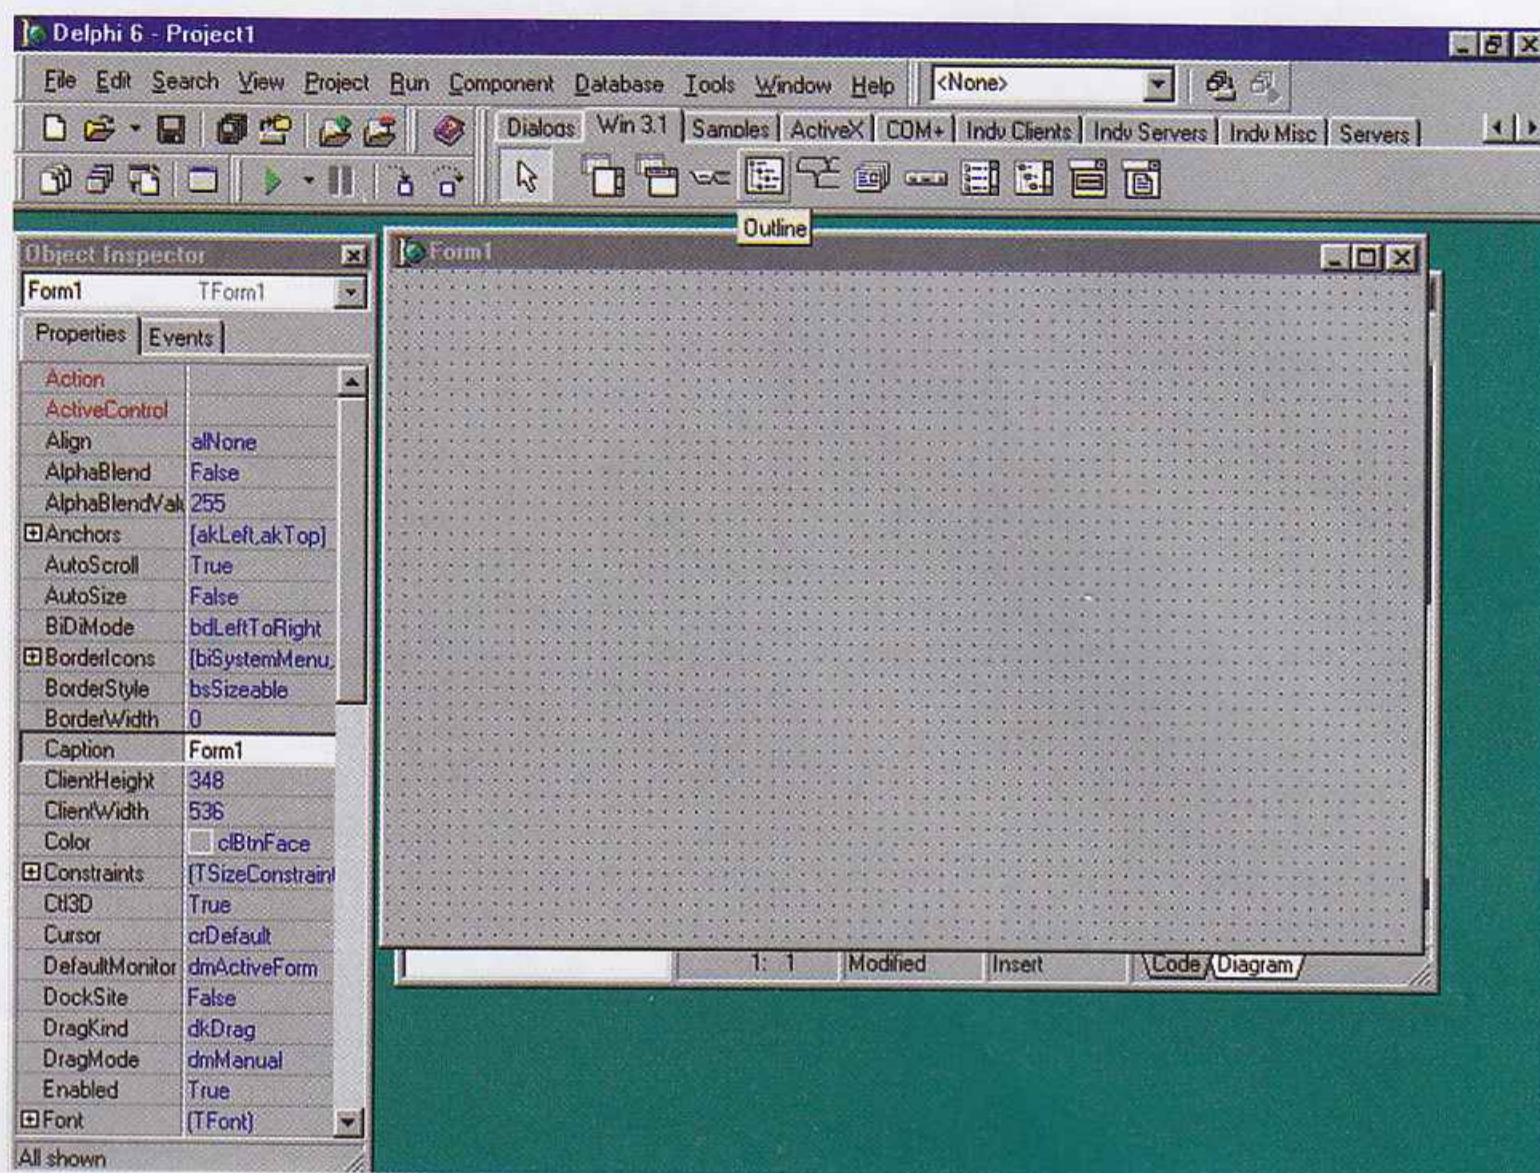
Delphi 6 - Project1

File Edit Search View Project Run Component Database Tools Window Help <None>

Dialogs Win 3.1 Samples ActiveX COM+ Indy Clients Indy Servers Indy Misc Servers

Outline

Object Inspector
Form1 TForm1
Properties Events

| | |
|---|---|
| Action | |
| ActiveControl | |
| Align | alNone |
| AlphaBlend | False |
| AlphaBlendVal | 255 |
| ⊞Anchors | [akLeft,akTop] |
| AutoScroll | True |
| AutoSize | False |
| BiDiMode | bdLeftToRight |
| ⊞BorderIcons | [biSystemMenu, |
| BorderStyle | bsSizeable |
| BorderWidth | 0 |
| Caption | Form1 |
| ClientHeight | 348 |
| ClientWidth | 536 |
| Color | clBtnFace |
| ⊞Constraints | (TSizeConstraint |
| Ctl3D | True |
| Cursor | crDefault |
| DefaultMonitor | dmActiveForm |
| DockSite | False |
| DragKind | dkDrag |
| DragMode | dmManual |
| Enabled | True |
| ⊞Font | (TFont) |

All shown

Form1

1: 1 Modified Insert Code Diagram